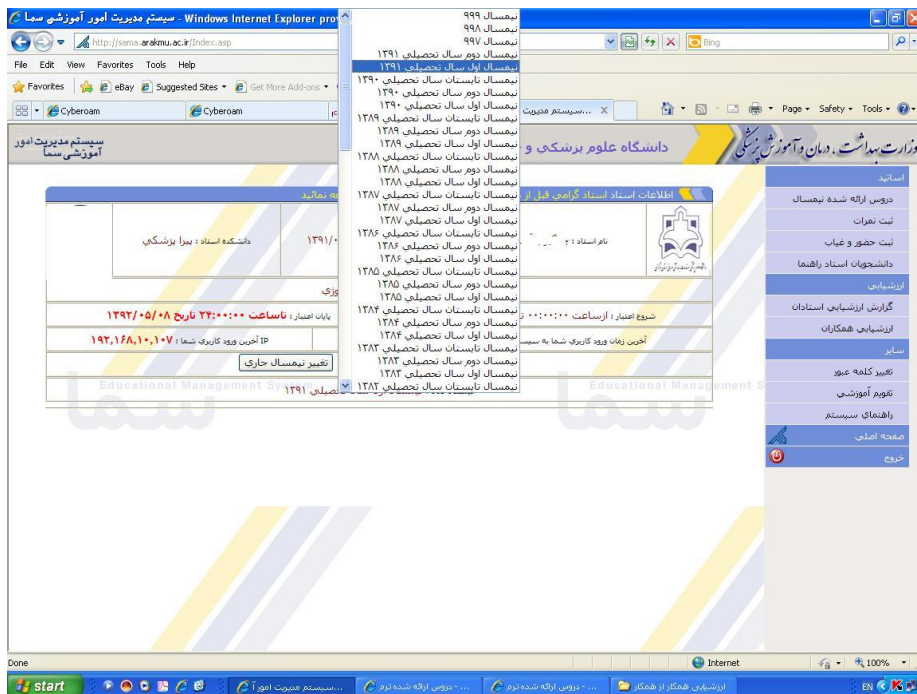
سیستم مدیریت امور آموزشی سما - Windows Internet Explorer pro

http://sama.arakmu.ac.ir/index.asp

Bing

File Edit View Favorites Tools Help

Favorites eBay Suggested Sites Get More Add-ons

Cyberoam Cyberoam

سیستم مدیریت ...

Page Safety Tools

سیستم مدیریت امور آموزشی سما

دانشگاه علوم پزشکی و

وزارت بهداشت، درمان و آموزش پزشکی

نیمسال ۹۹۹
نیمسال ۹۹۸
نیمسال ۹۹۷
نیمسال دوم سال تحصیلی ۱۳۹۱
نیمسال اول سال تحصیلی ۱۳۹۱
نیمسال تابستان سال تحصیلی ۱۳۹۰
نیمسال دوم سال تحصیلی ۱۳۹۰
نیمسال اول سال تحصیلی ۱۳۹۰
نیمسال تابستان سال تحصیلی ۱۳۸۹
نیمسال دوم سال تحصیلی ۱۳۸۹
نیمسال اول سال تحصیلی ۱۳۸۹
نیمسال تابستان سال تحصیلی ۱۳۸۸
نیمسال دوم سال تحصیلی ۱۳۸۸
نیمسال اول سال تحصیلی ۱۳۸۸
نیمسال تابستان سال تحصیلی ۱۳۸۷
نیمسال دوم سال تحصیلی ۱۳۸۷
نیمسال اول سال تحصیلی ۱۳۸۷
نیمسال تابستان سال تحصیلی ۱۳۸۶
نیمسال دوم سال تحصیلی ۱۳۸۶
نیمسال اول سال تحصیلی ۱۳۸۶
نیمسال تابستان سال تحصیلی ۱۳۸۵
نیمسال دوم سال تحصیلی ۱۳۸۵
نیمسال اول سال تحصیلی ۱۳۸۵
نیمسال تابستان سال تحصیلی ۱۳۸۴
نیمسال دوم سال تحصیلی ۱۳۸۴
نیمسال اول سال تحصیلی ۱۳۸۴
نیمسال تابستان سال تحصیلی ۱۳۸۳
نیمسال دوم سال تحصیلی ۱۳۸۳
نیمسال اول سال تحصیلی ۱۳۸۳
نیمسال تابستان سال تحصیلی ۱۳۸۲

اطلاعات استاد گرامی قبل از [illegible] نمائید

نام استاد : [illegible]
دانشکده استاد : پیرا پزشکی
۱۳۹۱/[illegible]

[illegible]وزی

شروع اعتبار : ازساعت ۰۰:۰۰:۰۰ ت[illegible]
پایان اعتبار : تاساعت ۲۳:۰۰:۰۰ تاریخ ۱۳۹۲/۰۵/۰۸

آخرین زمان ورود کاربری شما به سیس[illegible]
IP آخرین ورود کاربری شما : ۱۹۲,۱۶۸,۱۰,۱۰۷

تغییر نیمسال جاری

Educational Management System
Educational Management
نیمسال اول سال تحصیلی ۱۳۹۱

اساتید
دروس ارائه شده نیمسال
ثبت نمرات
ثبت حضور و غیاب
دانشجویان استاد راهنما
ارزشیابی
گزارش ارزشیابی استادان
ارزشیابی همکاران
سایر
تغییر کلمه عبور
تقویم آموزشی
راهنمای سیستم
صفحه اصلی
خروج

Done
Internet
100%

start
سیستم مدیریت امور آ...
سیستم مدیریت ...
... - دروس ارائه شده ترم
... - دروس ارائه شده ترم
ارزشیابی همکار از همکار ...
EN